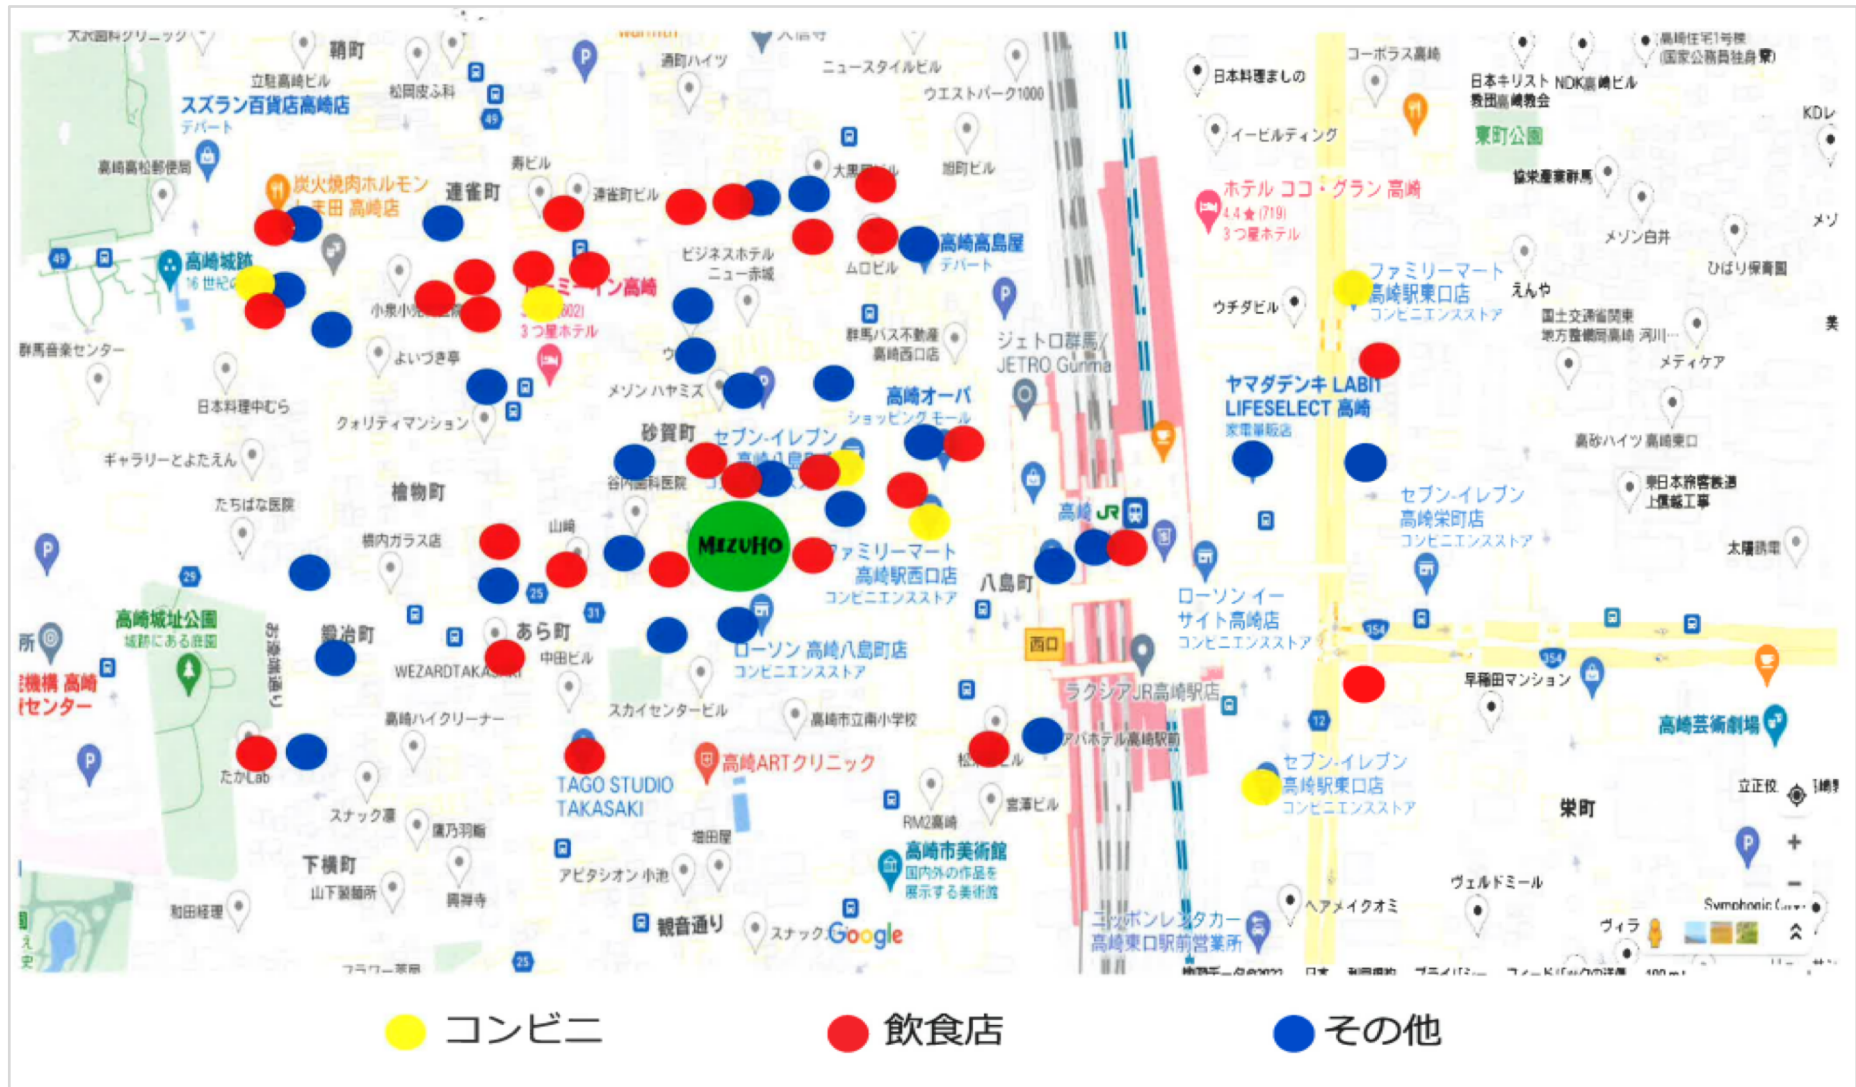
鞘町
立駐高崎ビル
松岡皮ふ科
通町ハイツ
ニュースタイルビル
ウエストパーク1000
日本料理ましの
コーポラス高崎
日本キリスト教団高崎教会
NDK高崎ビル
高崎住宅1号棟(国家公務員宿舎)
KDレ
スズラン百貨店高崎店
デパート
イービルディング
東町公園
高崎高松郵便局
炭火焼肉ホルモン 味田 高崎店
連雀町
寿ビル
連雀町ビル
大黒屋ビル
旭町ビル
ホテル ココ・グラン 高崎
4.4 ★ (719)
3つ星ホテル
協栄産業群馬
メゾン白井
メリ
高崎城跡
16 世紀の
ビジネスホテル ニュー赤城
ムロビル
高崎高島屋
デパート
ファミリーマート 高崎駅東口店
コンビニエンスストア
ひばり保育園
えんや
小泉小児
ーミーイン高崎
3つ星ホテル
群馬バス不動産 高崎西口店
ウチダビル
国土交通省関東地方整備局高崎 河川…
美
群馬音楽センター
よいづき亭
ジェトロ群馬/ JETRO Gunma
メディケア
日本料理中むら
メゾン ハヤミズ
高崎オーパ
ショッピング モール
ヤマダデンキ LABI LIFESELECT 高崎
家電量販店
クオリティマンション
ギャラリーとよたえん
砂賀町
セブン-イレブン 高崎八島町
高砂ハイツ 高崎東口
谷内眼科医院
東日本旅客鉄道 上信越工事
たちばな医院
檜物町
セブン-イレブン 高崎栄町店
コンビニエンスストア
横内ガラス店
山崎
MIZUHO
ファミリーマート 高崎駅西口店
コンビニエンスストア
高崎
八島町
太陽誘電
ローソン イーサイト高崎店
コンビニエンスストア
高崎城址公園
城跡にある庭園
鍛冶町
あら町
中田ビル
西口
WEZARDTAKASAKI
ローソン 高崎八島町店
コンビニエンスストア
機構 高崎 センター
ラクシアJR高崎駅店
早稲田マンション
高崎ハイクリーナー
スカイセンタービル
高崎市立南小学校
高崎芸術劇場
たかLab
TAGO STUDIO TAKASAKI
高崎ARTクリニック
アパホテル高崎駅前
セブン-イレブン 高崎駅東口店
コンビニエンスストア
立正佼
スナック凛
鷹乃羽richer
増田屋
RM2高崎
宮澤ビル
栄町
下横町
山下眼科医院
興禅寺
アピタシオン小池
高崎市美術館
国内外の作品を展示する美術館
ヴェルドミール
和田経理
観音通り
スナック
Google
ニッポンレンタカー 高崎東口駅前営業所
ヘアメイクオミ
ヴィラ
Symphonic
フラワー茶屋
コンビニ
飲食店
その他